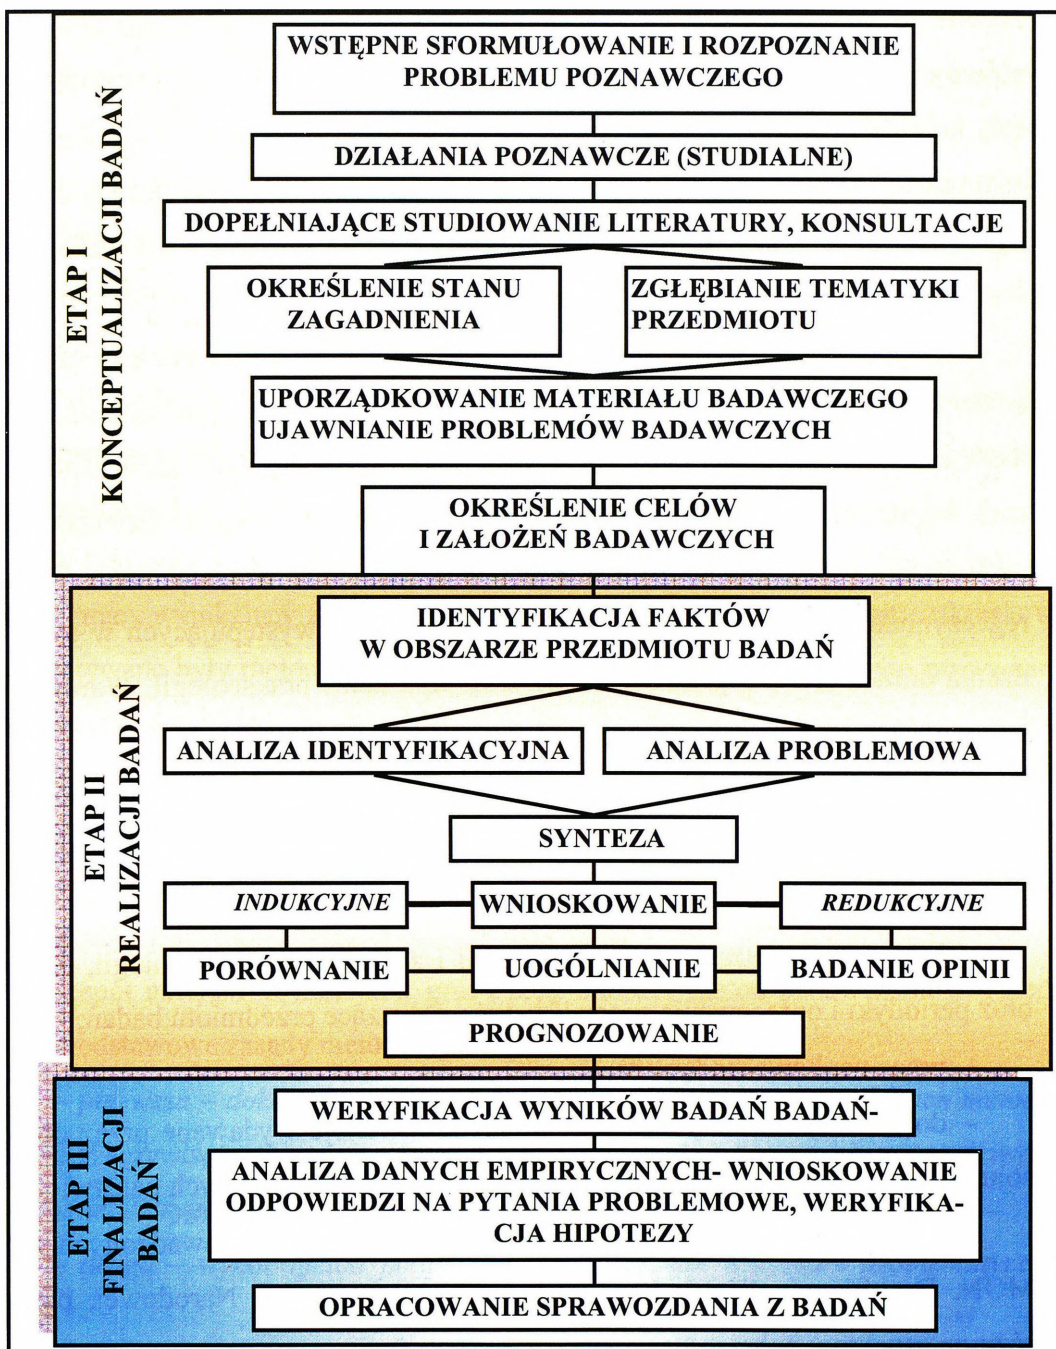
ETAP I
KONCEPTUALIZACJI BADAŃ

WSTĘPNE SFORMUŁOWANIE I ROZPOZNANIE PROBLEMU POZNAWCZEGO

DZIAŁANIA POZNAWCZE (STUDIALNE)

DOPEŁNIAJĄCE STUDIOWANIE LITERATURY, KONSULTACJE

OKREŚLENIE STANU ZAGADNIENIA

ZGŁĘBIANIE TEMATYKI PRZEDMIOTU

UPORZĄDKOWANIE MATERIAŁU BADAWCZEGO UJAWNIANIE PROBLEMÓW BADAWCZYCH

OKREŚLENIE CELÓW I ZAŁOŻEŃ BADAWCZYCH

ETAP II
REALIZACJI BADAŃ

IDENTYFIKACJA FAKTÓW W OBSZARZE PRZEDMIOTU BADAŃ

ANALIZA IDENTYFIKACYJNA

ANALIZA PROBLEMOWA

SYNTEZA

INDUKCYJNE

WNIOSKOWANIE

REDUKCYJNE

PORÓWNANIE

UOGÓLNIANIE

BADANIE OPINII

PROGNOZOWANIE

ETAP III
FINALIZACJI BADAŃ

WERYFIKACJA WYNIKÓW BADAŃ BADAŃ-

ANALIZA DANYCH EMPIRYCZNYCH- WNIOSKOWANIE ODPOWIEDZI NA PYTANIA PROBLEMOWE, WERYFIKACJA HIPOTEZY

OPRACOWANIE SPRAWOZDANIA Z BADAŃ